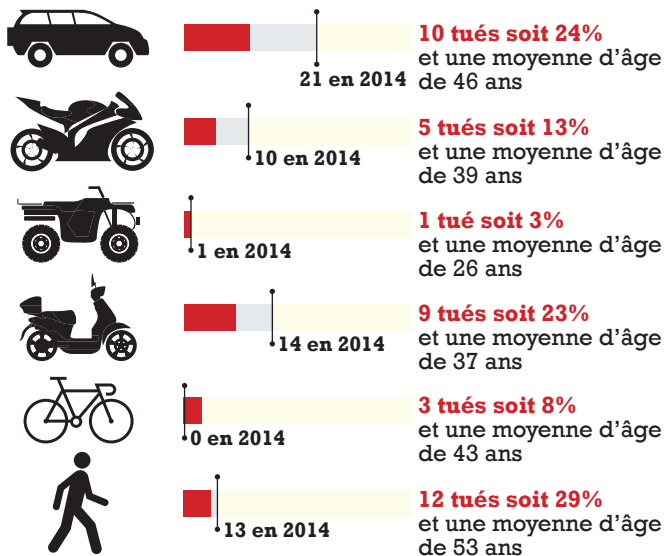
21 en 2014

10 tués soit 24%
et une moyenne d'âge de 46 ans

10 en 2014

5 tués soit 13%
et une moyenne d'âge de 39 ans

1 en 2014

1 tué soit 3%
et une moyenne d'âge de 26 ans

14 en 2014

9 tués soit 23%
et une moyenne d'âge de 37 ans

0 en 2014

3 tués soit 8%
et une moyenne d'âge de 43 ans

13 en 2014

12 tués soit 29%
et une moyenne d'âge de 53 ans